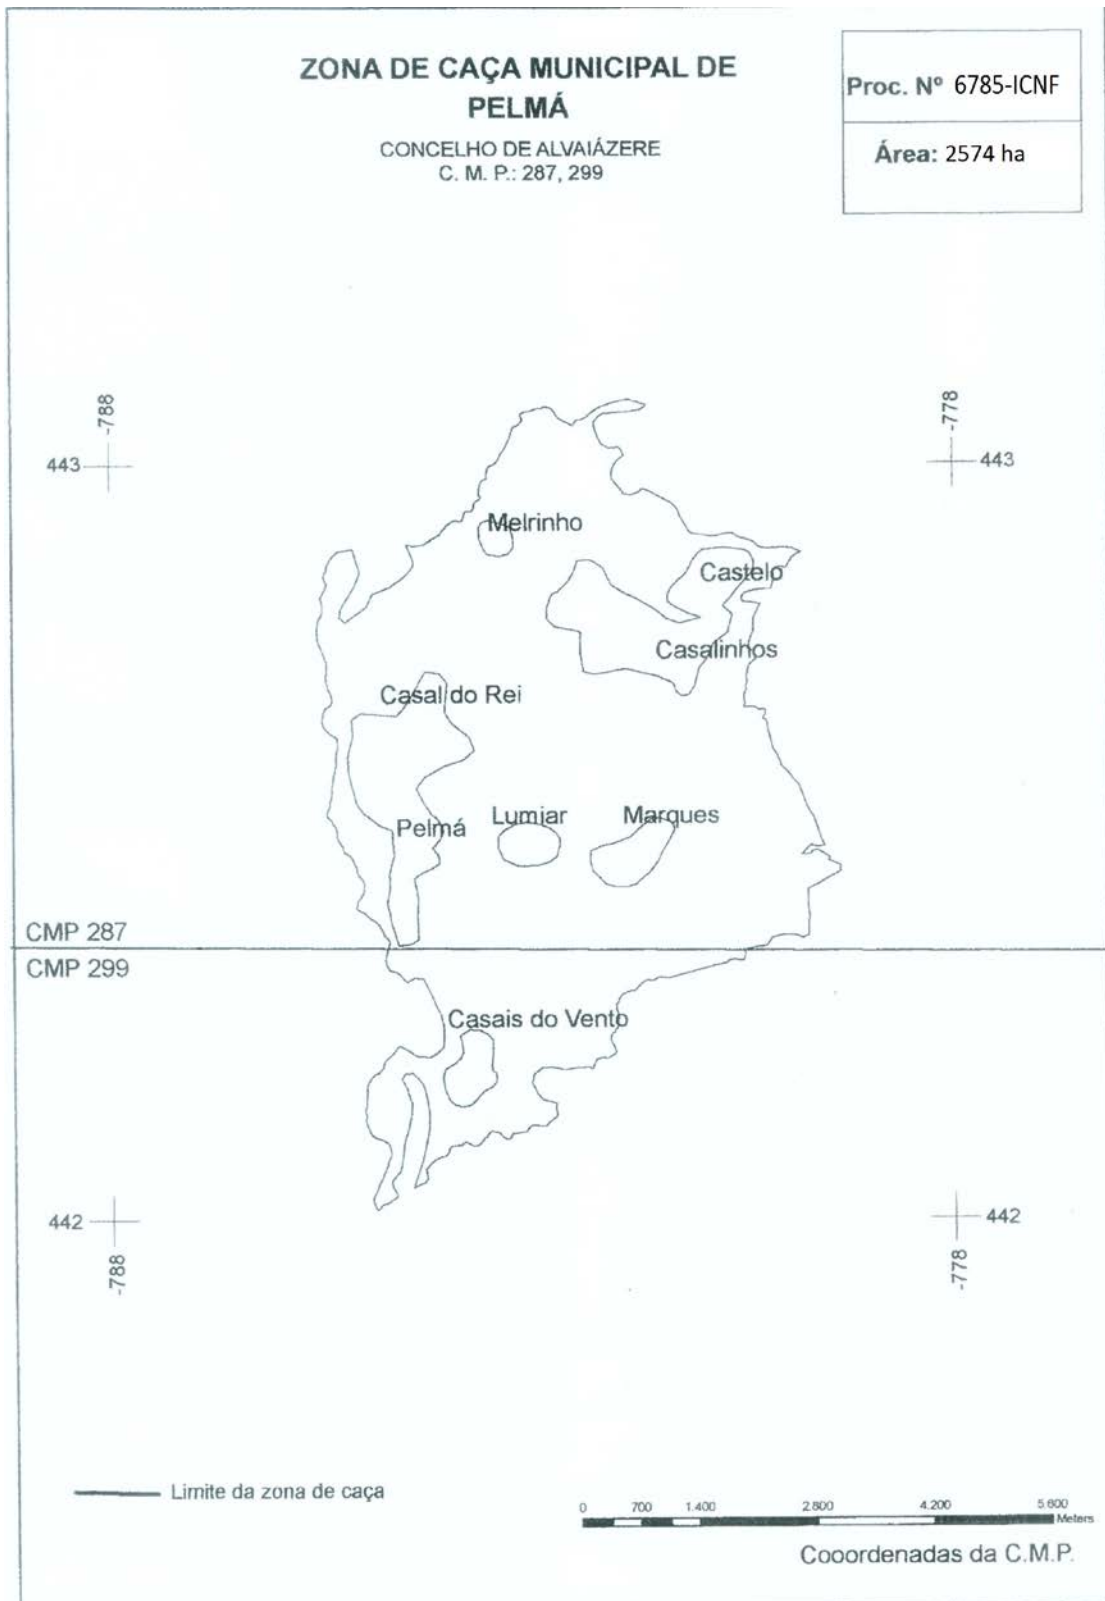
ZONA DE CAÇA MUNICIPAL DE PELMÁ

CONCELHO DE ALVAIÁZERE
C. M. P.: 287, 299

Proc. Nº 6785-ICNF

Área: 2574 ha

-788
443

-778
443

Melrinho

Castelo

Casalinhos

Casal do Rei

Pelmá

Lumiar

Marques

CMP 287
CMP 299

Casais do Vento

442
-788

442
-778

Limite da zona de caça

0 700 1.400 2.800 4.200 5.600 Meters

Cooordenadas da C.M.P.